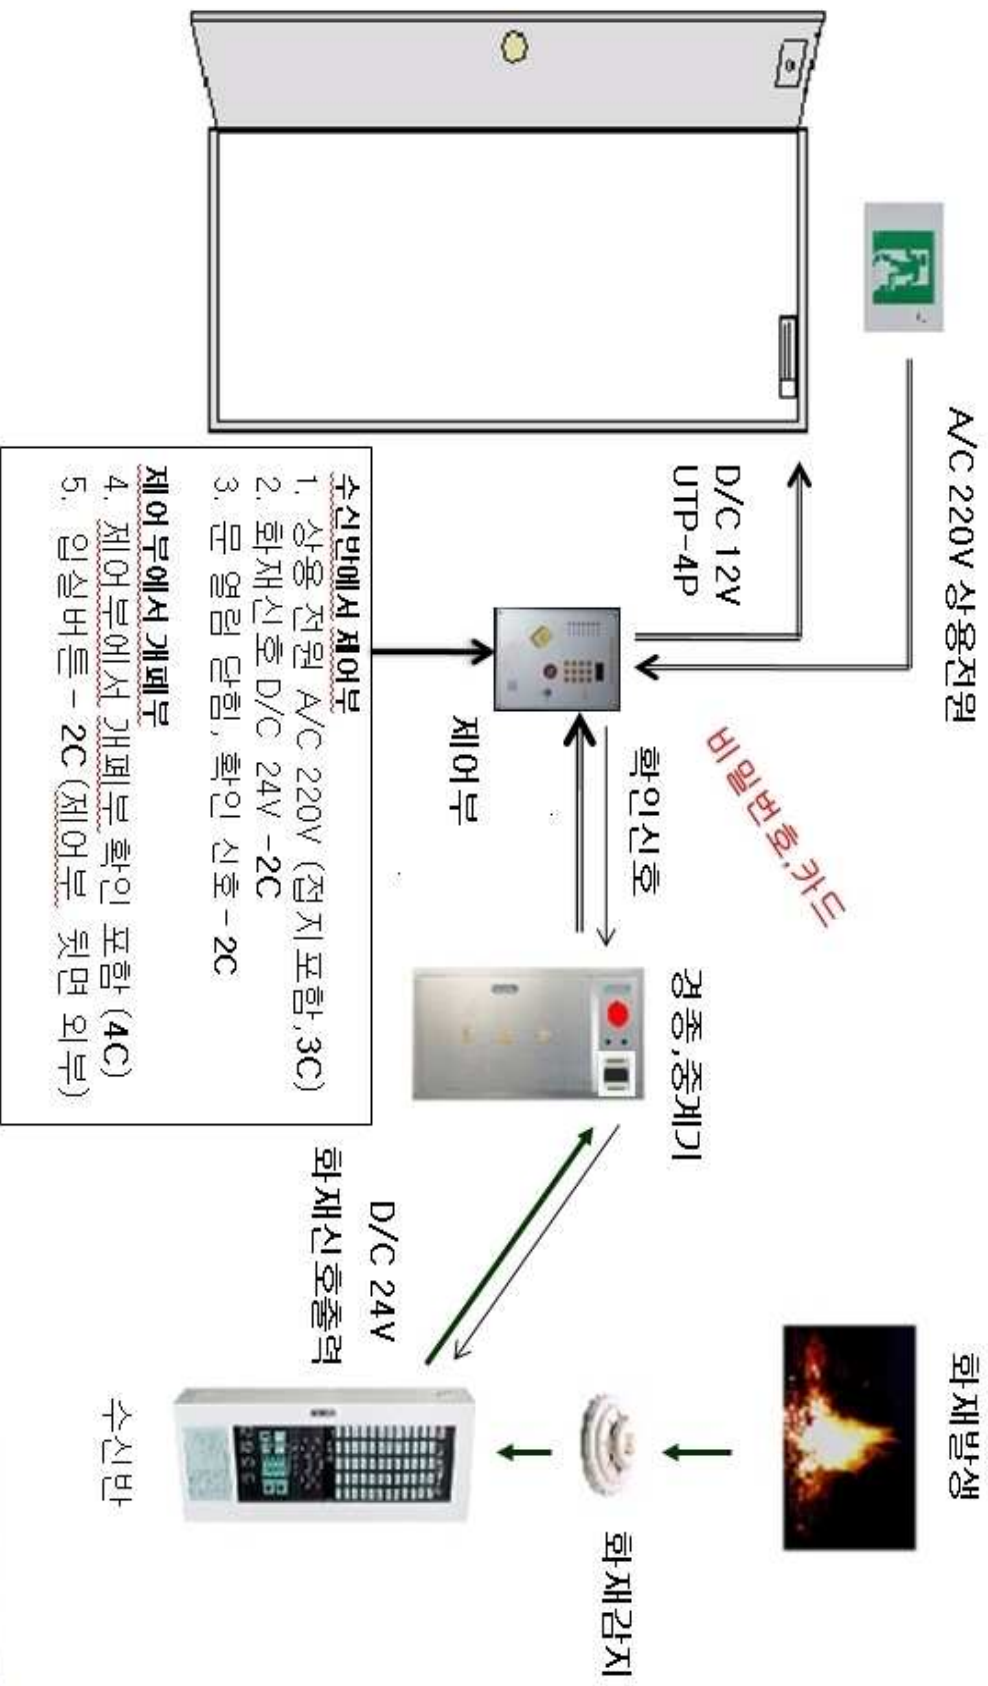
A/C 220V 상용전원

D/C 12V
UTP-4P

비밀번호,카드

제어부

확인신호

경종,중계기

화재발생

화재감지

D/C 24V
화재신호출력

수신반

수신반에서 제어부
1. 상용 전원 A/C 220V (접지 포함,3C)
2. 화재신호 D/C 24V -2C
3. 문 열림 닫힘, 확인 신호 - 2C
제어부에서 개폐부
4. 제어부에서 개폐부 확인 포함 (4C)
5. 입실버튼 - 2C (제어부 뒷면 외부)